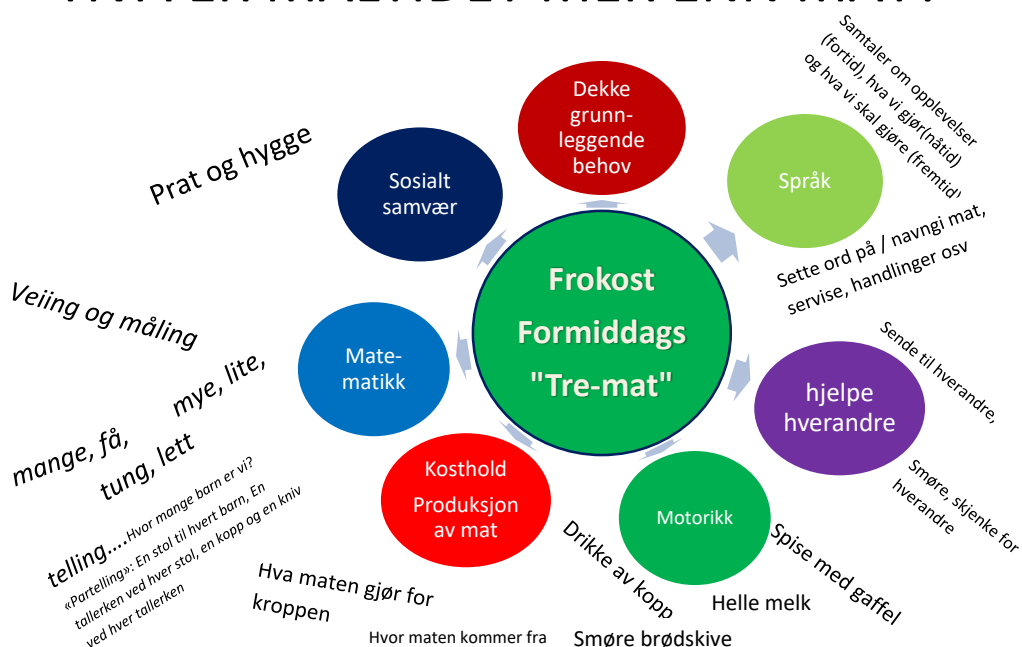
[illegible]

Frokost
Formiddags
"Tre-mat"

Dekke grunnleggende behov

Språk

hjelpe hverandre

Motorikk

Kosthold
Produksjon av mat

Matematikk

Sosialt samvær

Prat og hygge

Samtaler om opplevelser (fortid), hva vi gjør(nåtid) og hva vi skal gjøre (fremtid)

Sette ord på / navngi mat, servise, handlinger osv

Sende til hverandre,

Smøre, skjenke for hverandre

Spise med gaffel

Helle melk

Drikke av kopp

Smøre brødskive

Hva maten gjør for kroppen

Hvor maten kommer fra

Veiing og måling

mye, lite,

mange, få,

tung, lett

telling….Hvor mange barn er vi?

«Partelling»: En stol til hvert barn, En tallerken ved hver stol, en kopp og en kniv ved hver tallerken